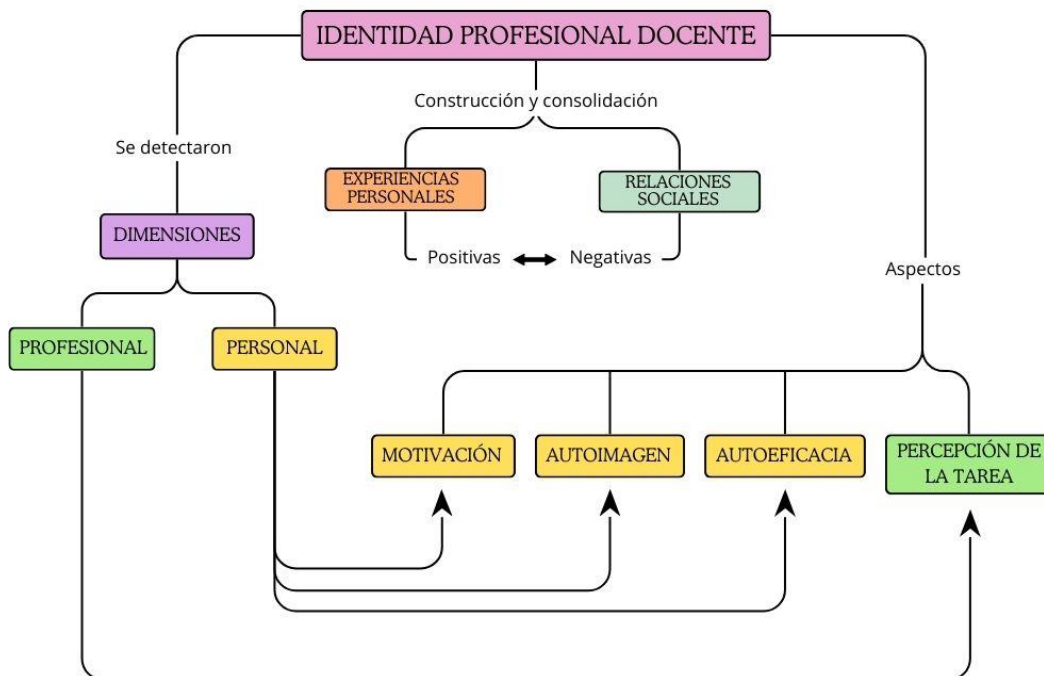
IDENTIDAD PROFESIONAL DOCENTE

Construcción y consolidación

Se detectaron

EXPERIENCIAS PERSONALES

RELACIONES SOCIALES

Positivas

Negativas

DIMENSIONES

Aspectos

PROFESIONAL

PERSONAL

MOTIVACIÓN

AUTOIMAGEN

AUTOEFICACIA

PERCEPCIÓN DE LA TAREA